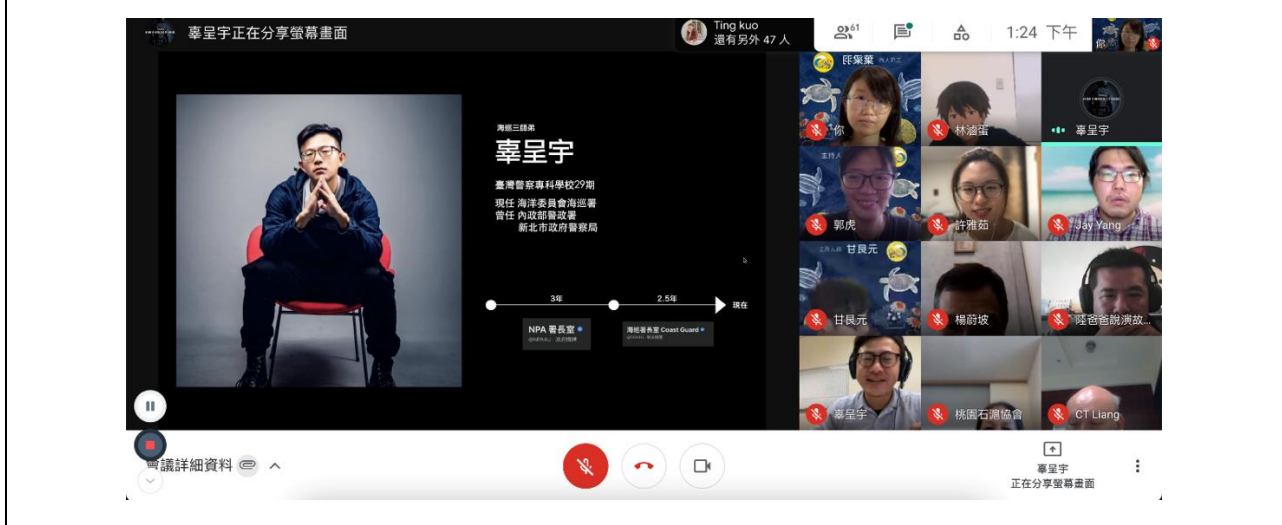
辜呈宇正在分享螢幕畫面

Ting kuo
還有另外 47 人

61

1:24 下午

你

海巡三師弟
辜呈宇
臺灣警察專科學校29期
現任 海洋委員會海巡署
曾任 內政部警政署
新北市政府警察局

3年
2.5年
現在

NPA 署長室
海巡署長室 Coast Guard

邱渠葉
你
林適蜜
辜呈宇
郭虎
許雅茹
Jay Yang
甘艮元
甘艮元
楊蔚坡
陸爸爸說演故...
辜呈宇
桃園石滬協會
CT Liang

會議詳細資料

辜呈宇
正在分享螢幕畫面